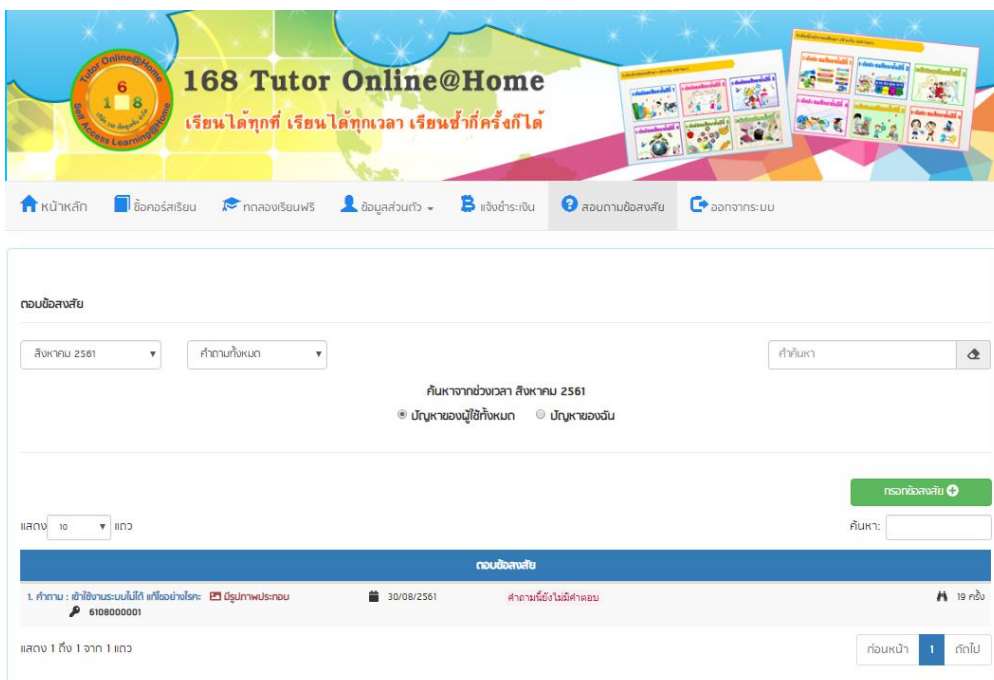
Tutor Online@Home
6
1 8
Self Access Learning@Home

168 Tutor Online@Home
เรียนได้ทุกที่ เรียนได้ทุกเวลา เรียนซ้ำกี่ครั้งก็ได้

หน้าหลัก ซื้อคอร์สเรียน ทดลองเรียนฟรี ข้อมูลส่วนตัว แจ้งชำระเงิน สอบถามข้อสงสัย ออกจากระบบ

ตอบข้อสงสัย

สิงหาคม 2561 คำถามทั้งหมด คำค้นหา

ค้นหาจากช่วงเวลา สิงหาคม 2561
ปัญหาของผู้ใช้ทั้งหมด ปัญหาของฉัน

กรอกข้อสงสัย

แสดง 10 แถว ค้นหา:

| ตอบข้อสงสัย | | | |
|---|---|---|---|
| 1. คำถาม : เข้าใช้งานระบบไม่ได้ แก้ไขอย่างไรคะ มีรูปภาพประกอบ 6108000001 | 30/08/2561 | คำถามนี้ยังไม่มีคำตอบ | 19 ครั้ง |

แสดง 1 ถึง 1 จาก 1 แถว
ก่อนหน้า 1 ถัดไป